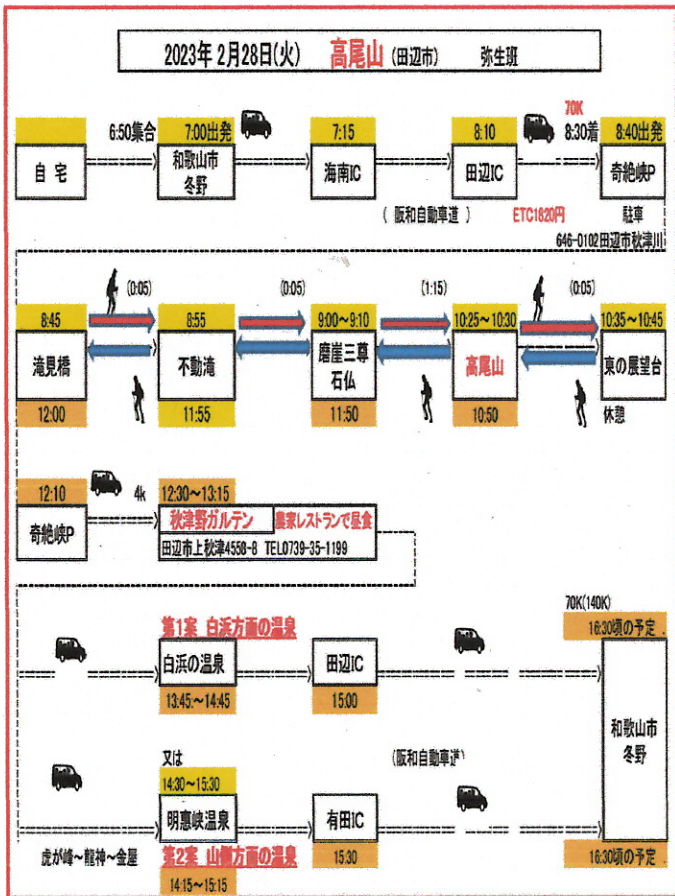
2023年 2月28日(火) 高尾山 (田辺市) 弥生班

6:50集合 7:00出発 7:15 8:10 70K 8:30着 8:40出発

自 宅 和歌山市 冬野 海南IC 田辺IC 奇絶峡P

(阪和自動車道) ETC1620円 駐車

646-0102田辺市秋津川

(0:05) (0:05) (1:15) (0:05)

8:45 8:55 9:00~9:10 10:25~10:30 10:35~10:45

滝見橋 不動滝 磨崖三尊石仏 高尾山 東の展望台

12:00 11:55 11:50 10:50 休憩

12:10 4k 12:30~13:15

奇絶峡P 秋津野ガルテン 農家レストランで昼食

田辺市上秋津4558-8 TEL0739-35-1199

第1案 白浜方面の温泉 70K(140K)

白浜の温泉 田辺IC 16:30頃の予定

13:45~14:45 15:00

又は

14:30~15:30 (阪和自動車道)

明恵峡温泉 有田IC 和歌山市冬野

虎が峰~龍神~金屋 第2案 山側方面の温泉 15:30 16:30頃の予定

14:15~15:15